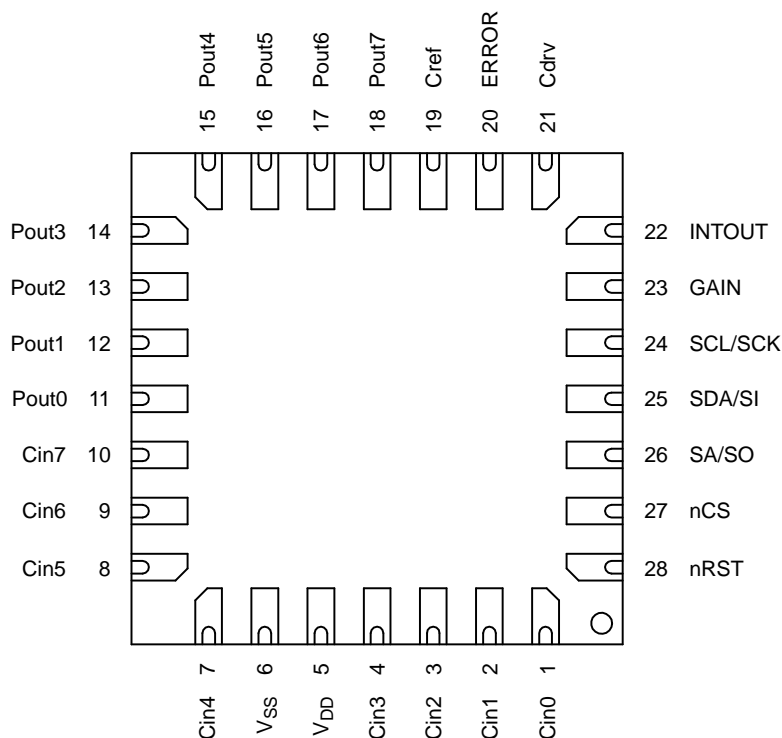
Pout4 15
Pout5 16
Pout6 17
Pout7 18
Cref 19
ERROR 20
Cdrv 21

Pout3 14
Pout2 13
Pout1 12
Pout0 11
Cin7 10
Cin6 9
Cin5 8

22 INTOUT
23 GAIN
24 SCL/SCK
25 SDA/SI
26 SA/SO
27 nCS
28 nRST

7 Cin4
6 $V_{SS}$
5 $V_{DD}$
4 Cin3
3 Cin2
2 Cin1
1 Cin0